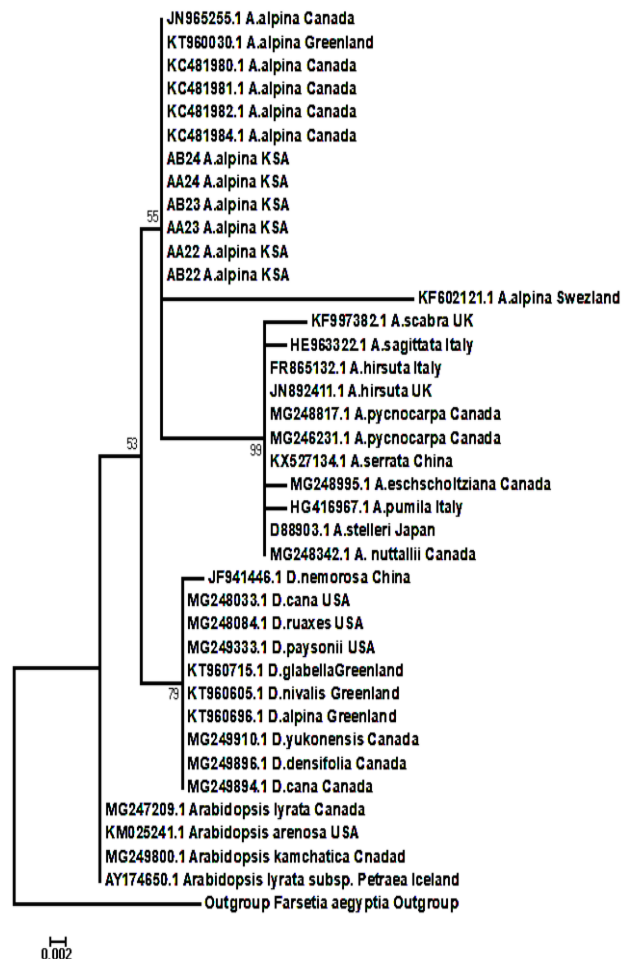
JN965255.1 A.alpina Canada
KT960030.1 A.alpina Greenland
KC481980.1 A.alpina Canada
KC481981.1 A.alpina Canada
KC481982.1 A.alpina Canada
KC481984.1 A.alpina Canada
AB24 A.alpina KSA
AA24 A.alpina KSA
AB23 A.alpina KSA
AA23 A.alpina KSA
AA22 A.alpina KSA
AB22 A.alpina KSA
55
KF602121.1 A.alpina Swezland
KF997382.1 A.scabra UK
HE963322.1 A.sagittata Italy
FR865132.1 A.hirsuta Italy
JN892411.1 A.hirsuta UK
MG248817.1 A.pycnocarpa Canada
MG246231.1 A.pycnocarpa Canada
99
KX527134.1 A.serrata China
53
MG248995.1 A.eschscholtziana Canada
HG416967.1 A.pumila Italy
D88903.1 A.stelleri Japan
MG248342.1 A. nuttallii Canada
JF941446.1 D.nemorosa China
MG248033.1 D.cana USA
MG248084.1 D.ruaxes USA
MG249333.1 D.paysonii USA
KT960715.1 D.glabellaGreenland
79
KT960605.1 D.nivalis Greenland
KT960696.1 D.alpina Greenland
MG249910.1 D.yukonensis Canada
MG249896.1 D.densifolia Canada
MG249894.1 D.cana Canada
MG247209.1 Arabidopsis lyrata Canada
KM025241.1 Arabidopsis arenosa USA
MG249800.1 Arabidopsis kamchatica Cnadad
AY174650.1 Arabidopsis lyrata subsp. Petraea Iceland
Outgroup Farsetia aegyptia Outgroup
0.002